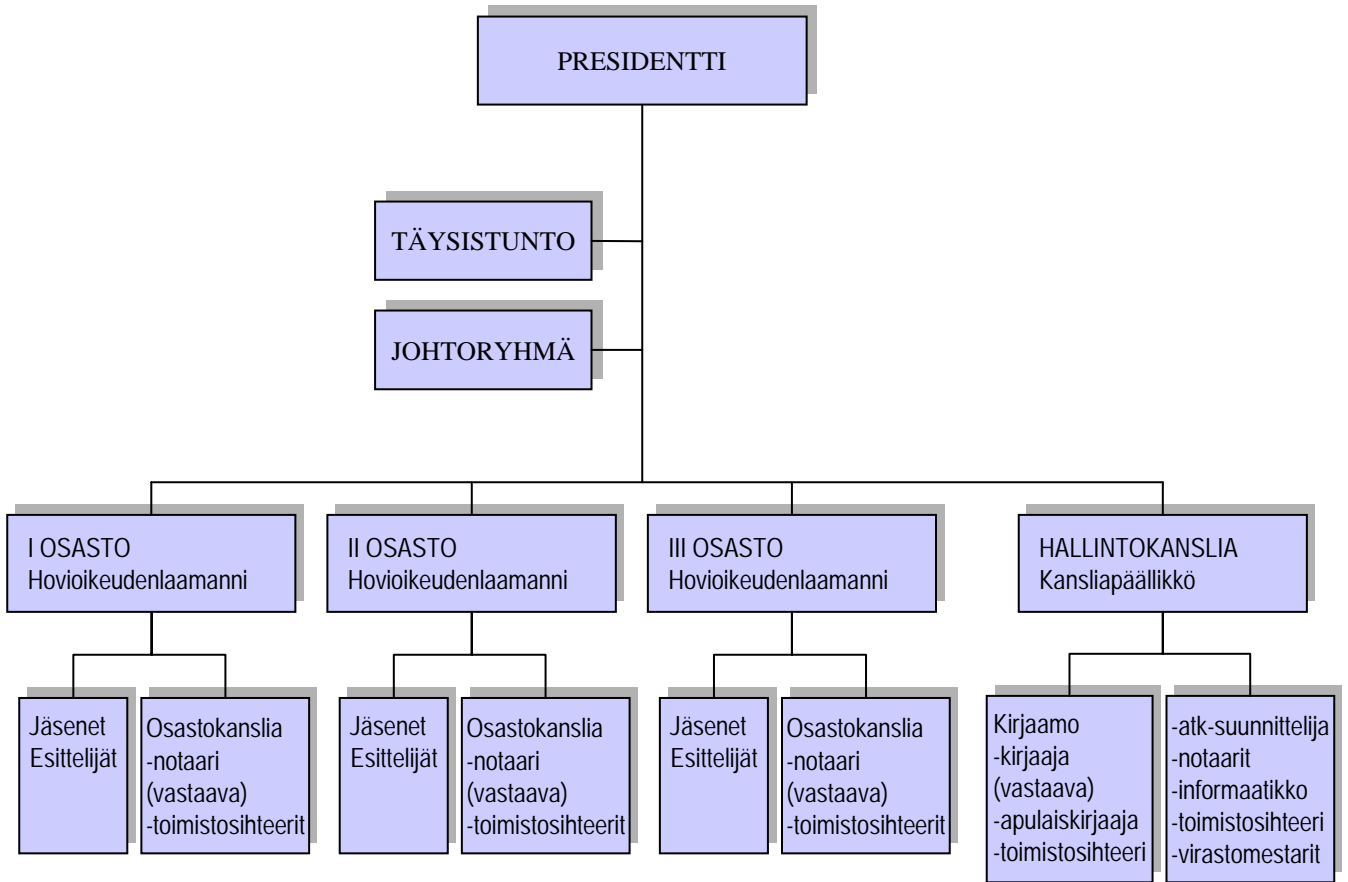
PRESIDENTTI

TÄYSISTUNTO

JOHTORYHMÄ

I OSASTO
Hovioikeudenlaamanni

II OSASTO
Hovioikeudenlaamanni

III OSASTO
Hovioikeudenlaamanni

HALLINTOKANSLIA
Kansliapäällikkö

Jäsenet
Esittelijät

Osastokanslia
-notaari
(vastaava)
-toimistosihteerit

Jäsenet
Esittelijät

Osastokanslia
-notaari
(vastaava)
-toimistosihteerit

Jäsenet
Esittelijät

Osastokanslia
-notaari
(vastaava)
-toimistosihteerit

Kirjaamo
-kirjaaja
(vastaava)
-apulaiskirjaaja
-toimistosihteeri

-atk-suunnittelija
-notaarit
-informaatikko
-toimistosihteeri
-virastomestarit